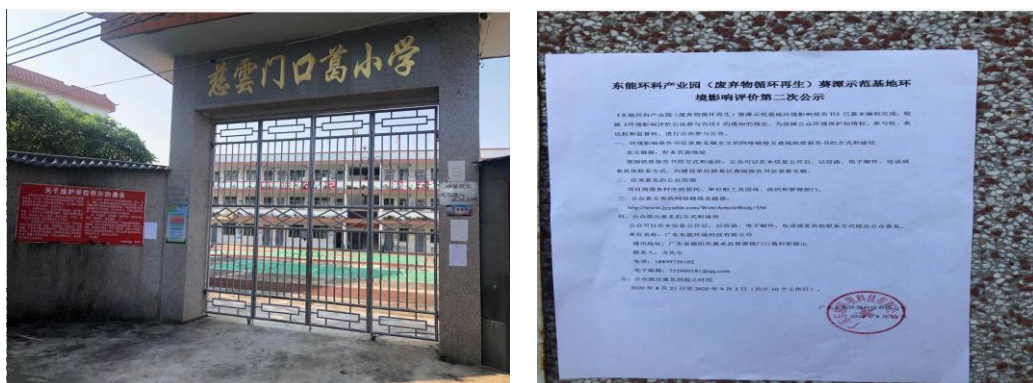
慈雲门口葛小学

关于维护学校秩序的通告

东能环科产业园（废弃物循环再生）葵潭示范基地环境影响评价第二次公示

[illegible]

http://www.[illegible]

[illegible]

电话：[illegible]

电子邮件：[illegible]@qq.com

2020 年 8 月 21 日至 2020 年 9 月 3 日（共计 10 个工作日）。